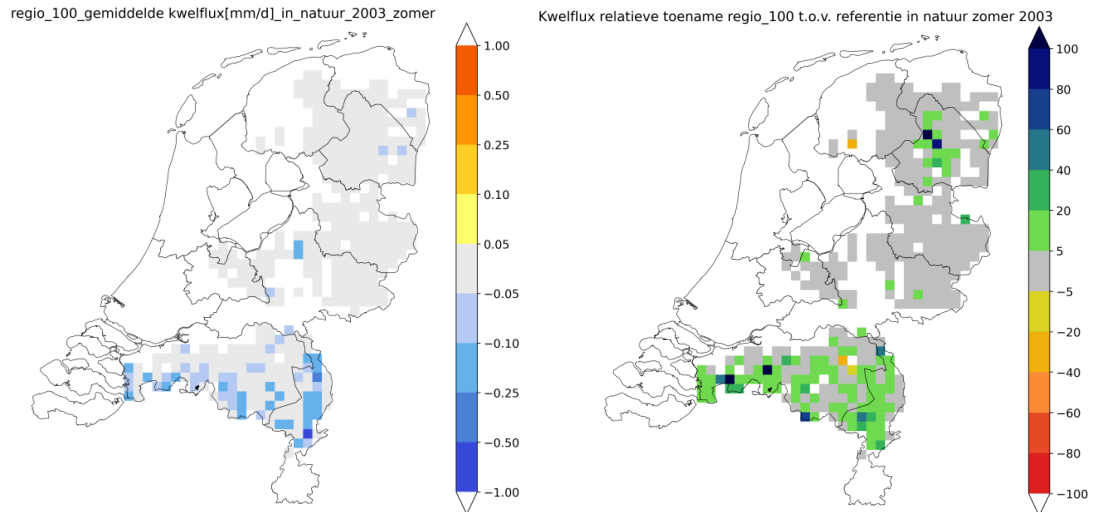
regio_100_gemiddelde kwelflux[mm/d]_in_natuur_2003_zomer

1.00
0.50
0.25
0.10
0.05
−0.05
−0.10
−0.25
−0.50
−1.00

Kwelflux relatieve toename regio_100 t.o.v. referentie in natuur zomer 2003

100
80
60
40
20
5
−5
−20
−40
−60
−80
−100